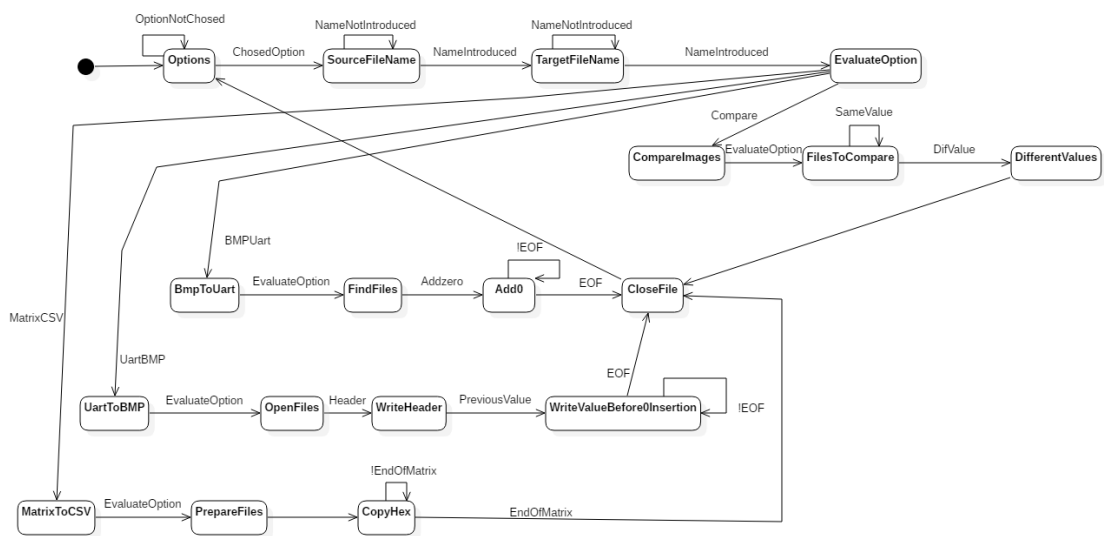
OptionNotChosed
Options
ChosedOption
NameNotIntroduced
SourceFileName
NameIntroduced
NameNotIntroduced
TargetFileName
NameIntroduced
EvaluateOption
Compare
SameValue
CompareImages
EvaluateOption
FilesToCompare
DifValue
DifferentValues
BMPUart
!EOF
BmpToUart
EvaluateOption
FindFiles
Addzero
Add0
EOF
CloseFile
MatrixCSV
UartBMP
EOF
UartToBMP
EvaluateOption
OpenFiles
Header
WriteHeader
PreviousValue
WriteValueBefore0Insertion
!EOF
!EndOfMatrix
MatrixToCSV
EvaluateOption
PrepareFiles
CopyHex
EndOfMatrix